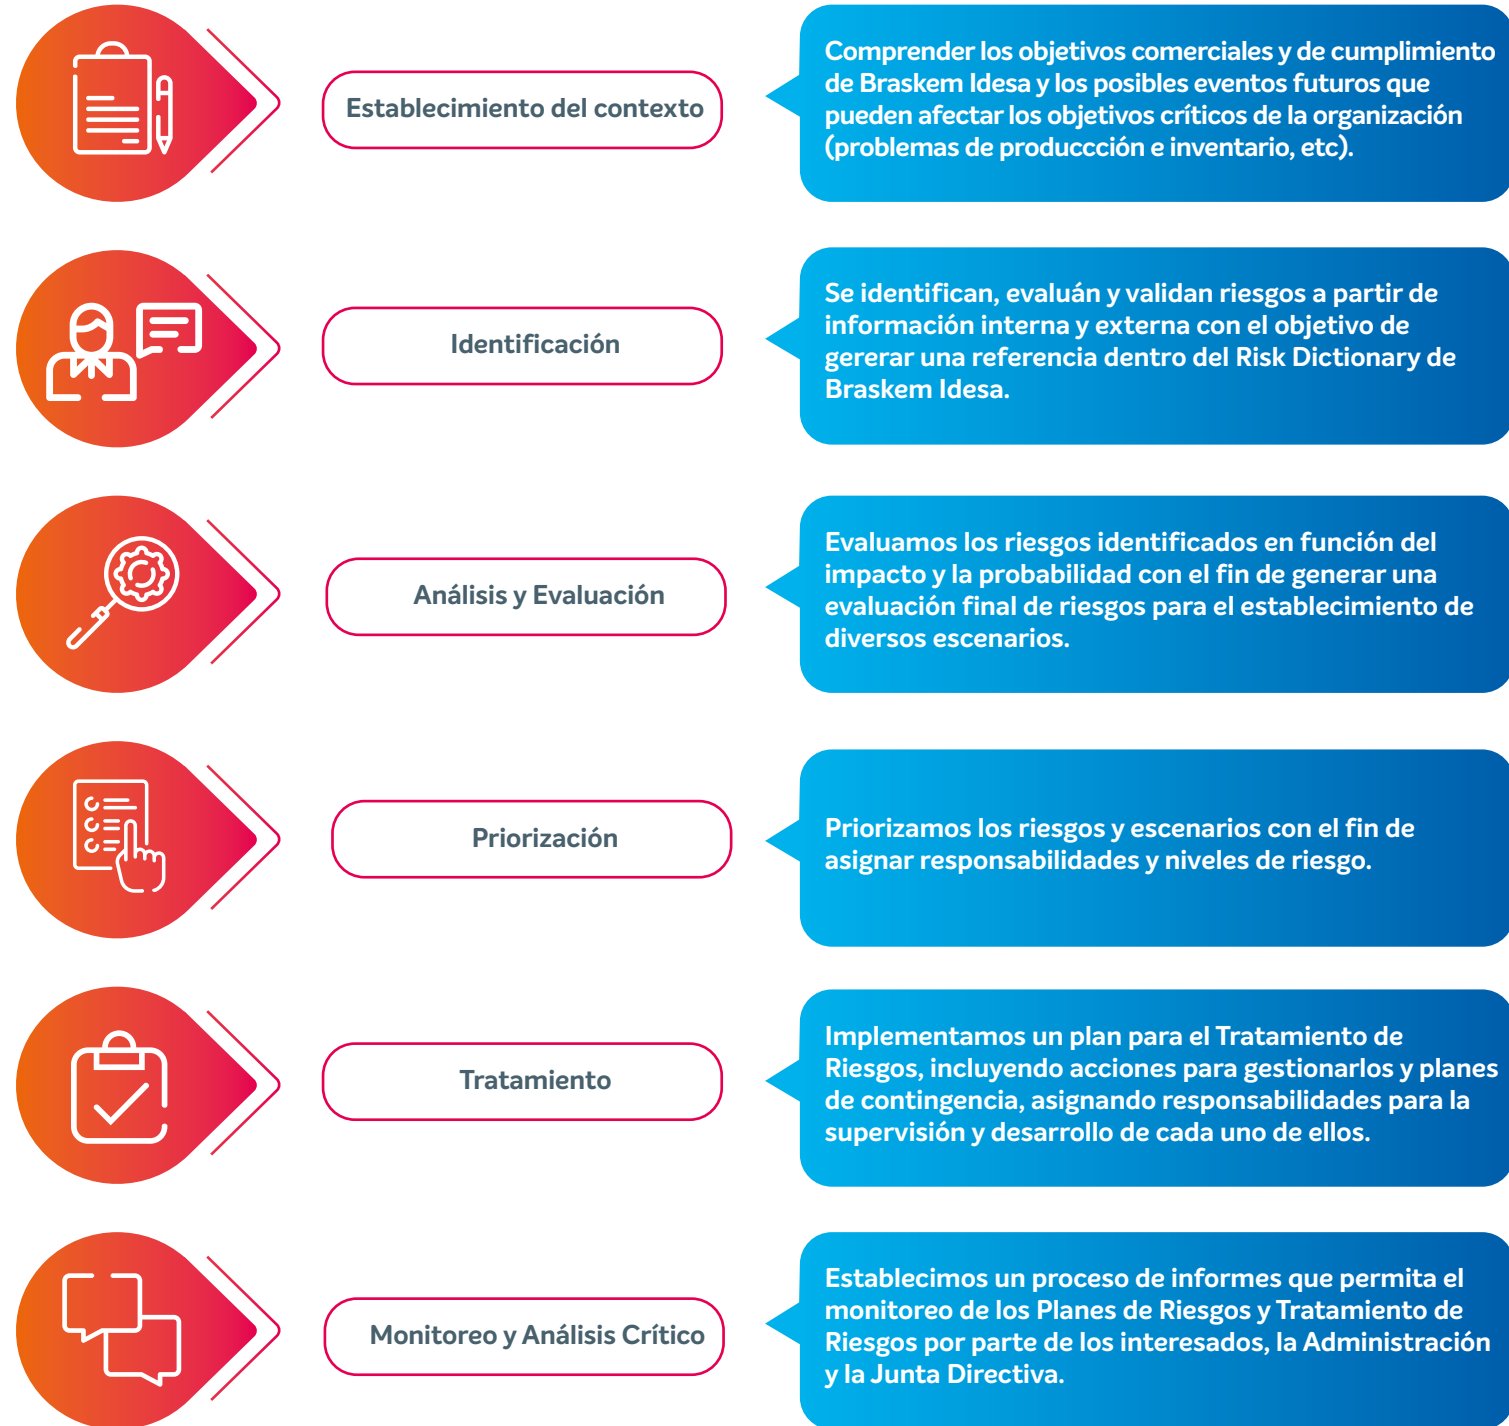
Establecimiento del contexto

Comprender los objetivos comerciales y de cumplimiento de Braskem Idesa y los posibles eventos futuros que pueden afectar los objetivos críticos de la organización (problemas de produccción e inventario, etc).

Identificación

Se identifican, evaluán y validan riesgos a partir de información interna y externa con el objetivo de gererar una referencia dentro del Risk Dictionary de Braskem Idesa.

Análisis y Evaluación

Evaluamos los riesgos identificados en función del impacto y la probabilidad con el fin de generar una evaluación final de riesgos para el establecimiento de diversos escenarios.

Priorización

Priorizamos los riesgos y escenarios con el fin de asignar responsabilidades y niveles de riesgo.

Tratamiento

Implementamos un plan para el Tratamiento de Riesgos, incluyendo acciones para gestionarlos y planes de contingencia, asignando responsabilidades para la supervisión y desarrollo de cada uno de ellos.

Monitoreo y Análisis Crítico

Establecimos un proceso de informes que permita el monitoreo de los Planes de Riesgos y Tratamiento de Riesgos por parte de los interesados, la Administración y la Junta Directiva.